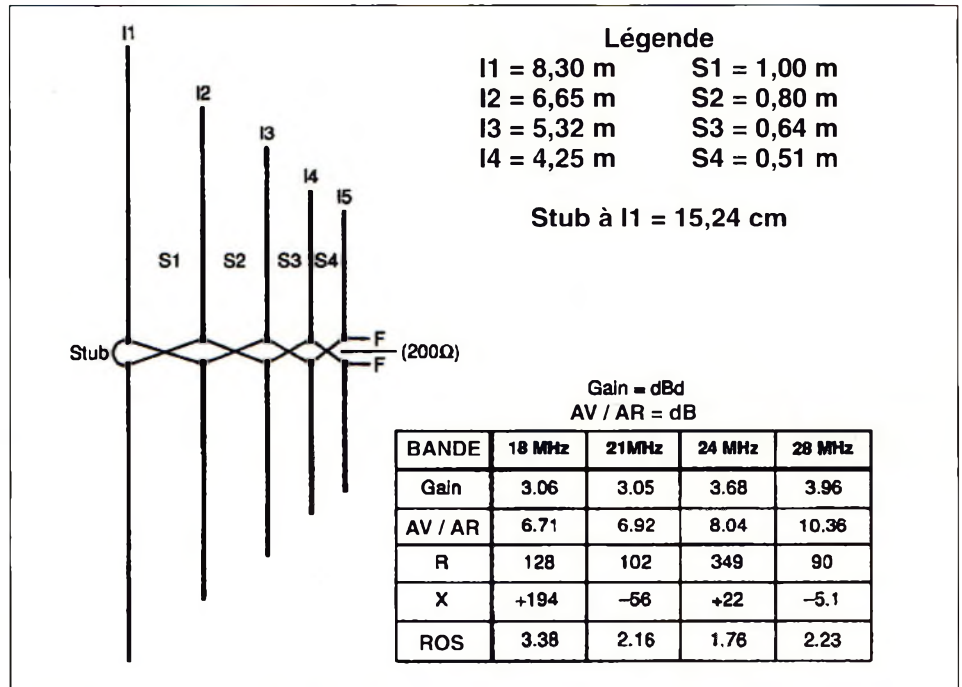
I1

I2

I3

I4

I5

S1 S2 S3 S4

Stub

F

F

(200Ω)

Légende

I1 = 8,30 m S1 = 1,00 m
I2 = 6,65 m S2 = 0,80 m
I3 = 5,32 m S3 = 0,64 m
I4 = 4,25 m S4 = 0,51 m

Stub à I1 = 15,24 cm

Gain = dBd
AV / AR = dB

| BANDE | 18 MHz | 21MHz | 24 MHz | 28 MHz |
|---|---|---|---|---|
| Gain | 3.06 | 3.05 | 3.68 | 3.96 |
| AV / AR | 6.71 | 6.92 | 8.04 | 10.36 |
| R | 128 | 102 | 349 | 90 |
| X | +194 | –56 | +22 | –5.1 |
| ROS | 3.38 | 2.16 | 1.76 | 2.23 |